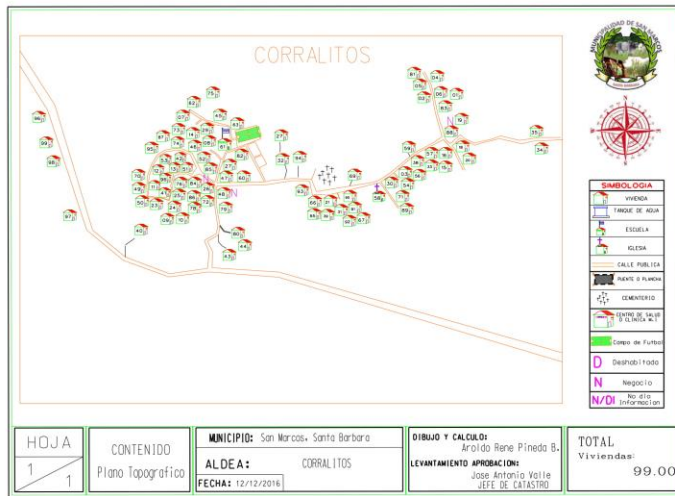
CORRALITOS

MUNICIPALIDAD DE SAN MARCOS

SIMBOLOGIA
VIVIENDA
TANQUE DE AGUA
ESCUELA
IGLESIA
CALLE PUBLICA
PUENTE O PLANCHA
CEMENTERIO
CENTRO DE SALUD O CLINICA M.I
Campo de Futbol
D Deshabitado
N Negocio
N/DI No dio Informacion

HOJA
1 / 1

CONTENIDO
Plano Topografico

MUNICIPIO: San Marcos, Santa Barbara
ALDEA: CORRALITOS
FECHA: 12/12/2016

DIBUJO Y CALCULO:
Aroldo Rene Pineda B.
LEVANTAMIENTO APROBACION:
Jose Antonio Valle
JEFE DE CATASTRO

TOTAL
Viviendas:
99.00